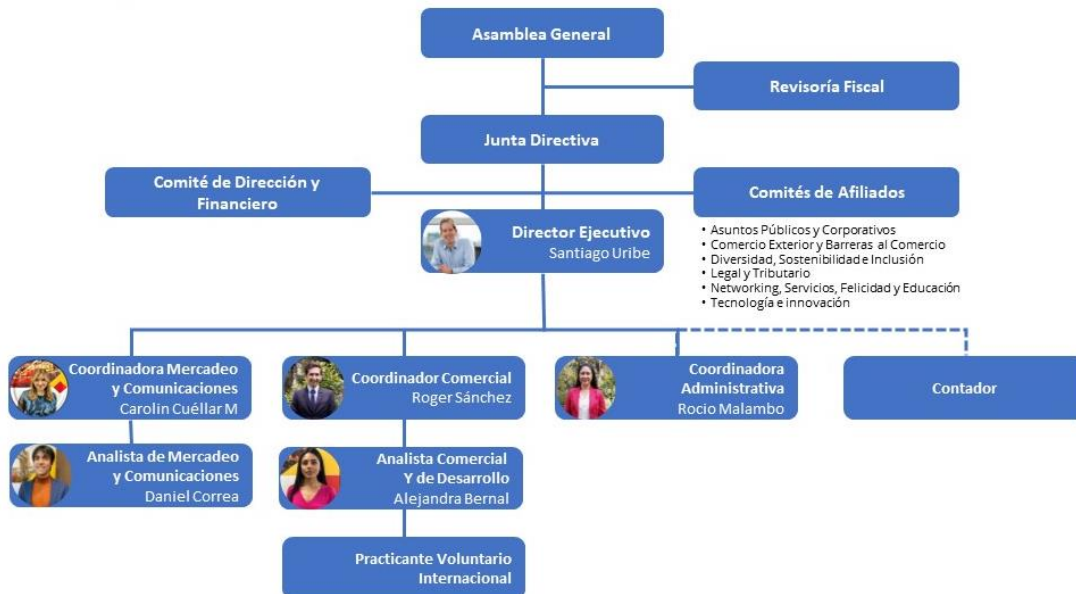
Asamblea General

Revisoría Fiscal

Junta Directiva

Comité de Dirección y Financiero

Comités de Afiliados

Director Ejecutivo
Santiago Uribe

• Asuntos Públicos y Corporativos
• Comercio Exterior y Barreras al Comercio
• Diversidad, Sostenibilidad e Inclusión
• Legal y Tributario
• Networking, Servicios, Felicidad y Educación
• Tecnología e innovación

Coordinadora Mercadeo y Comunicaciones
Carolin Cuéllar M

Coordinador Comercial
Roger Sánchez

Coordinadora Administrativa
Rocio Malambo

Contador

Analista de Mercadeo y Comunicaciones
Daniel Correa

Analista Comercial Y de Desarrollo
Alejandra Bernal

Practicante Voluntario Internacional